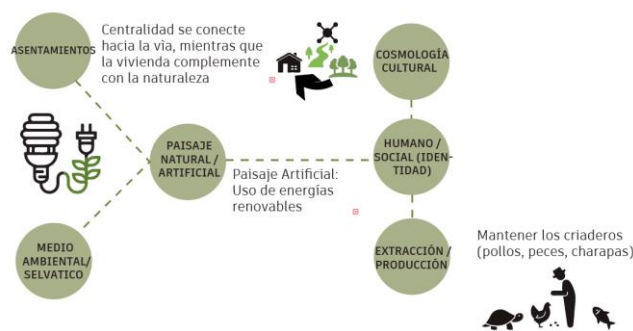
ASENTAMIENTOS

Centralidad se conecte hacia la vía, mientras que la vivienda complemente con la naturaleza

COSMOLOGÍA CULTURAL

PAISAJE NATURAL / ARTIFICIAL

HUMANO / SOCIAL (IDENTIDAD)

Paisaje Artificial: Uso de energías renovables

MEDIO AMBIENTAL/ SELVATICO

EXTRACCIÓN / PRODUCCIÓN

Mantener los criaderos (pollos, peces, charapas)